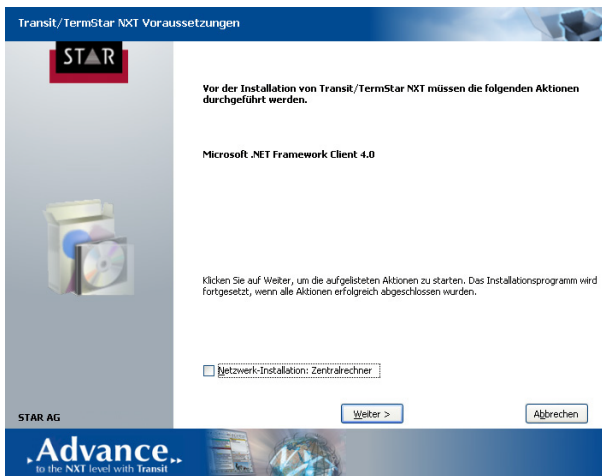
Transit/TermStar NXT Voraussetzungen

STAR

Vor der Installation von Transit/TermStar NXT müssen die folgenden Aktionen durchgeführt werden.

Microsoft .NET Framework Client 4.0

Klicken Sie auf Weiter, um die aufgelisteten Aktionen zu starten. Das Installationsprogramm wird fortgesetzt, wenn alle Aktionen erfolgreich abgeschlossen wurden.

Netzwerk-Installation: Zentralrechner

STAR AG

Weiter >

Abbrechen

Advance

to the NXT level with Transit